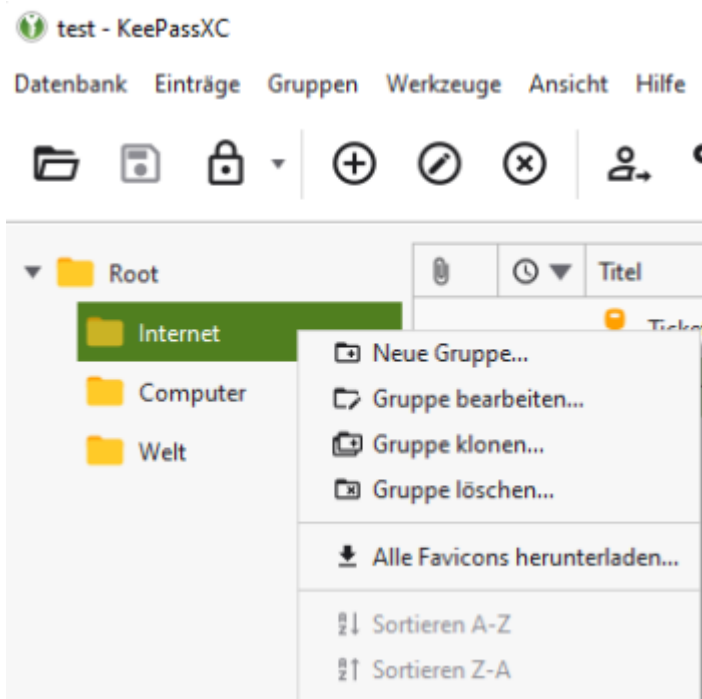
test - KeePassXC

Datenbank Einträge Gruppen Werkzeuge Ansicht Hilfe

Root

Internet

Computer

Welt

Titel

Ticke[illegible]

Neue Gruppe...

Gruppe bearbeiten...

Gruppe klonen...

Gruppe löschen...

Alle Favicons herunterladen...

Sortieren A-Z

Sortieren Z-A